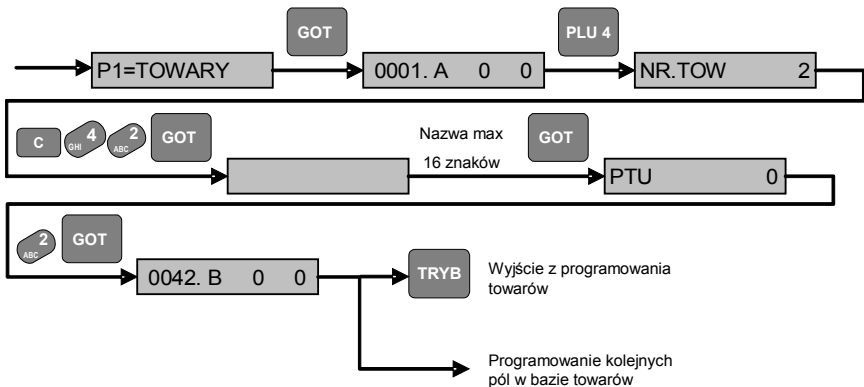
GOT

PLU 4

P1=TOWARY

0001. A 0 0

NR.TOW 2

C

4 GHI

2 ABC

GOT

Nazwa max 16 znaków

GOT

PTU 0

2 ABC

GOT

0042. B 0 0

TRYB

Wyjście z programowania towarów

Programowanie kolejnych pól w bazie towarów